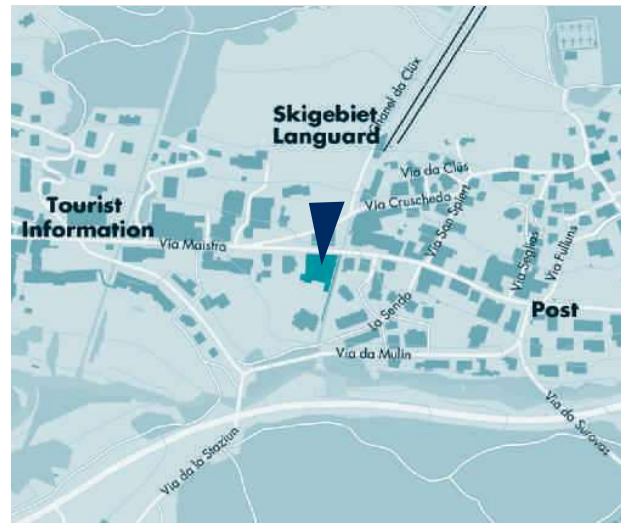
Skigebiet Languard

Tourist Information

Post

Chanel da Clüx

Via da Clüs

Via Cruscheda

Via Maistra

Via San Spiert

Via Seglias

Via Fullüns

La Senda

Via da Mulin

Via da Surovas

Via da la Staziun